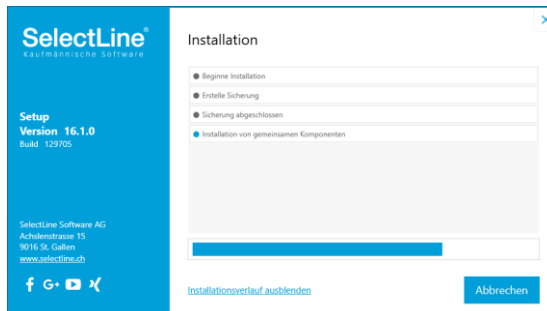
SelectLine®
Kaufmännische Software

Setup
Version 16.1.0
Build 129705

SelectLine Software AG
Achslenstrasse 15
9016 St. Gallen
www.selectline.ch

Installation

Beginne Installation
Erstelle Sicherung
Sicherung abgeschlossen
Installation von gemeinsamen Komponenten

Installationsverlauf ausblenden

Abbrechen